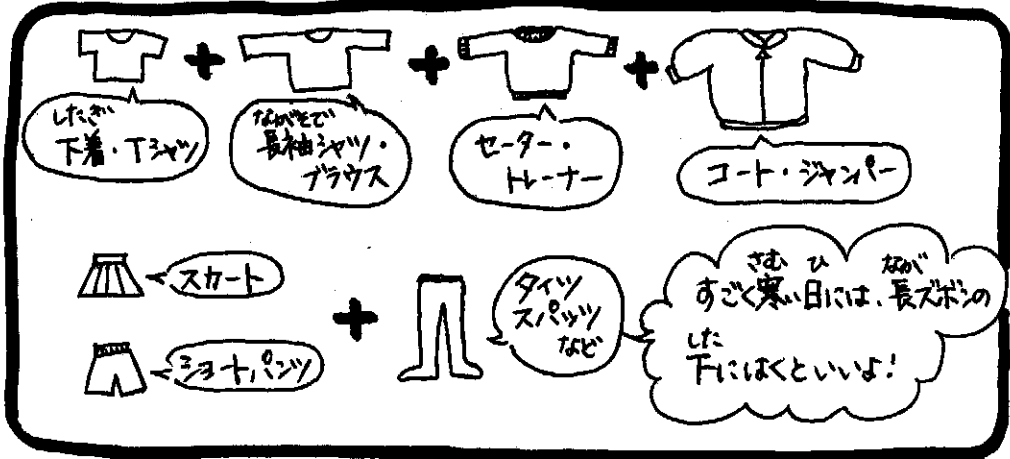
したぎ
下着・Tシャツ

ながそで
長袖シャツ・ブラウス

セーター・トレーナー

コート・ジャンパー

スカート

ショートパンツ

タイツ
スパッツ
など

さむ　ひ　　なが
すごく寒い日には、長ズボンの
した
下にはくといいよ!